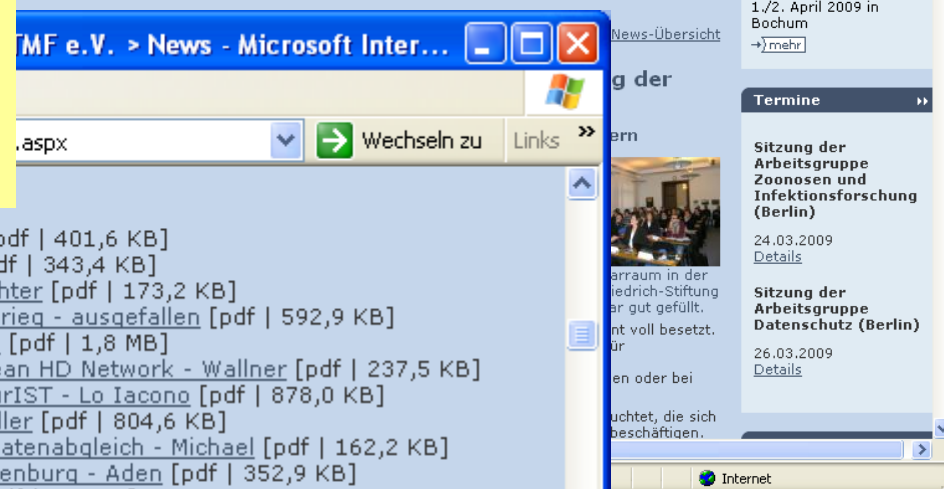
TMF e.V. > News - Microsoft Inter...

.aspx

Wechseln zu

Links »

pdf | 401,6 KB]
df | 343,4 KB]
hter [pdf | 173,2 KB]
rieg - ausgefallen [pdf | 592,9 KB]
[pdf | 1,8 MB]
san HD Network - Wallner [pdf | 237,5 KB]
urIST - Lo Iacono [pdf | 878,0 KB]
ller [pdf | 804,6 KB]
atenabgleich - Michael [pdf | 162,2 KB]
enburg - Aden [pdf | 352,9 KB]

News-Übersicht

g der

ern

arraum in der
iedrich-Stiftung
ar gut gefüllt.

nt voll besetzt.
für

en oder bei

uchtet, die sich
beschäftigen.

1./2. April 2009 in Bochum
→mehr

Termine

Sitzung der Arbeitsgruppe Zoonosen und Infektionsforschung (Berlin)

24.03.2009
Details

Sitzung der Arbeitsgruppe Datenschutz (Berlin)

26.03.2009
Details

Internet